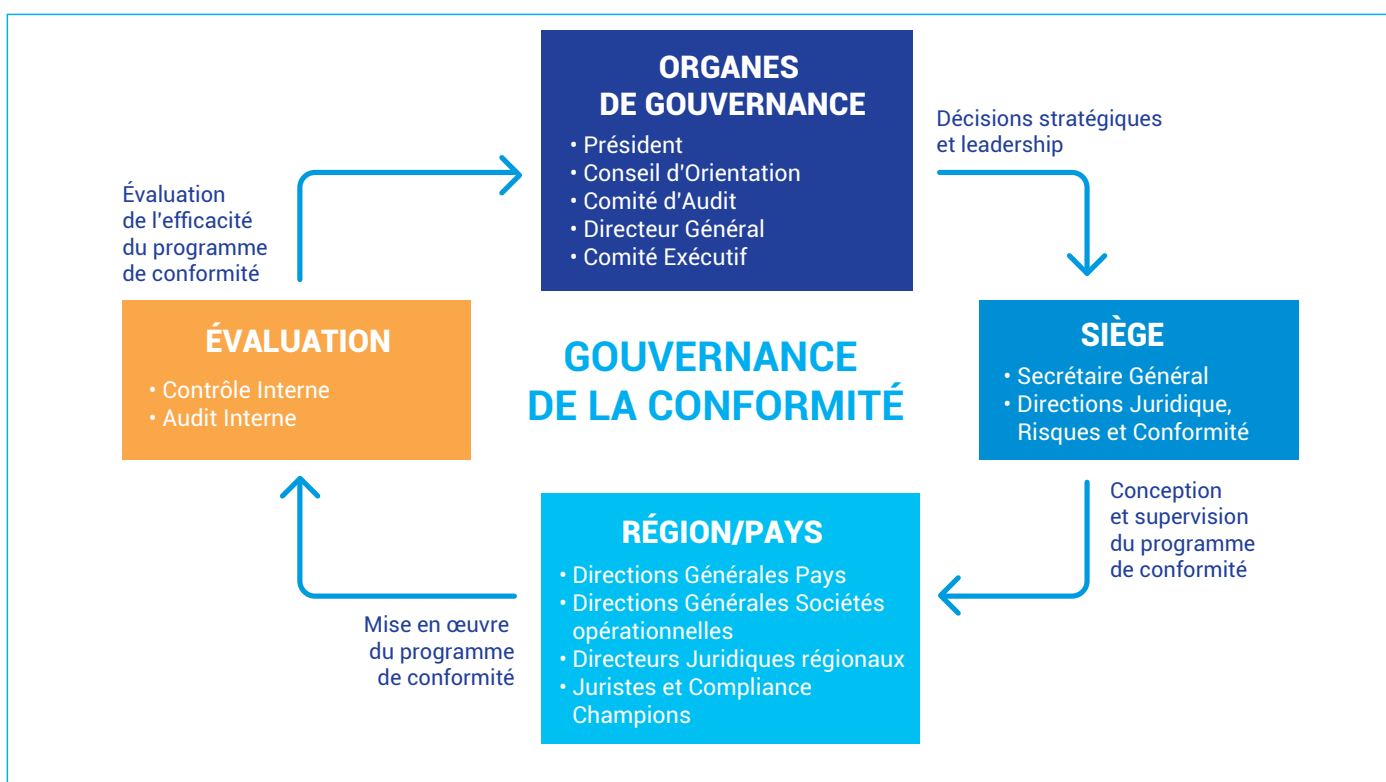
ORGANES DE GOUVERNANCE

• Président
• Conseil d'Orientation
• Comité d'Audit
• Directeur Général
• Comité Exécutif

Décisions stratégiques et leadership

SIÈGE

• Secrétaire Général
• Directions Juridique, Risques et Conformité

Conception et supervision du programme de conformité

RÉGION/PAYS

• Directions Générales Pays
• Directions Générales Sociétés opérationnelles
• Directeurs Juridiques régionaux
• Juristes et Compliance Champions

Mise en œuvre du programme de conformité

ÉVALUATION

• Contrôle Interne
• Audit Interne

Évaluation de l'efficacité du programme de conformité

GOUVERNANCE DE LA CONFORMITÉ